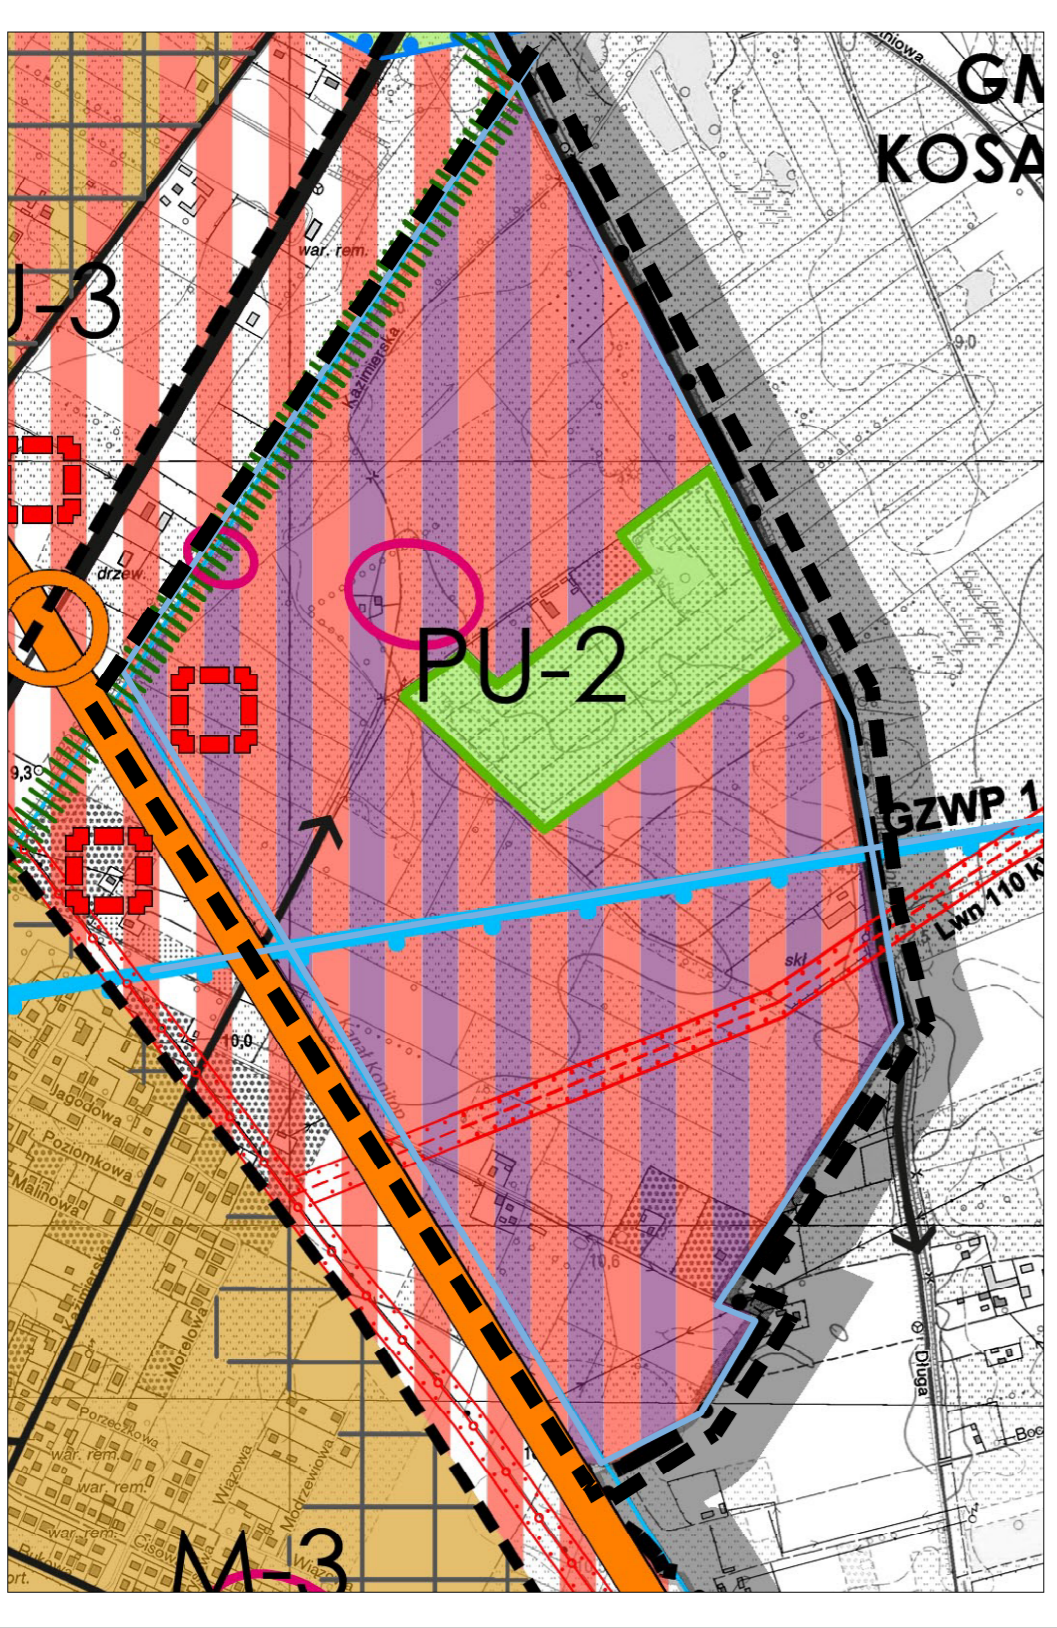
GM
KOSA
U-3
war. rem.
Kazimierska
9,0
drzew.
PU-2
9,3
GZWP 1
Lwn 110 k
skl
0,0
Jagodowa
Poziomkowa
Malinowa
Kanał
10,6
Morelowa
Porzeczkowa
war. rem.
war. rem.
Wiązowa
Modrzewiowa
war. rem.
Cisowa
Bukowa
M-3
Długa
Boc